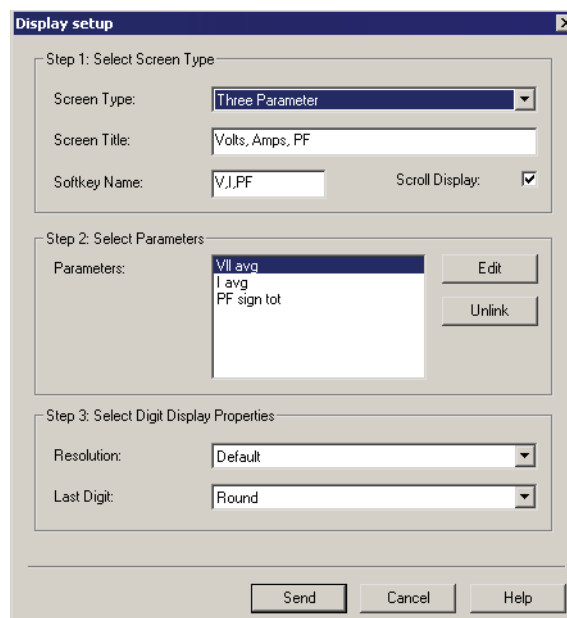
Display setup

Step 1: Select Screen Type

Screen Type: Three Parameter

Screen Title: Volts, Amps, PF

Softkey Name: V,I,PF

Scroll Display: ☑

Step 2: Select Parameters

Parameters:
Vll avg
I avg
PF sign tot

Edit
Unlink

Step 3: Select Digit Display Properties

Resolution: Default

Last Digit: Round

Send Cancel Help